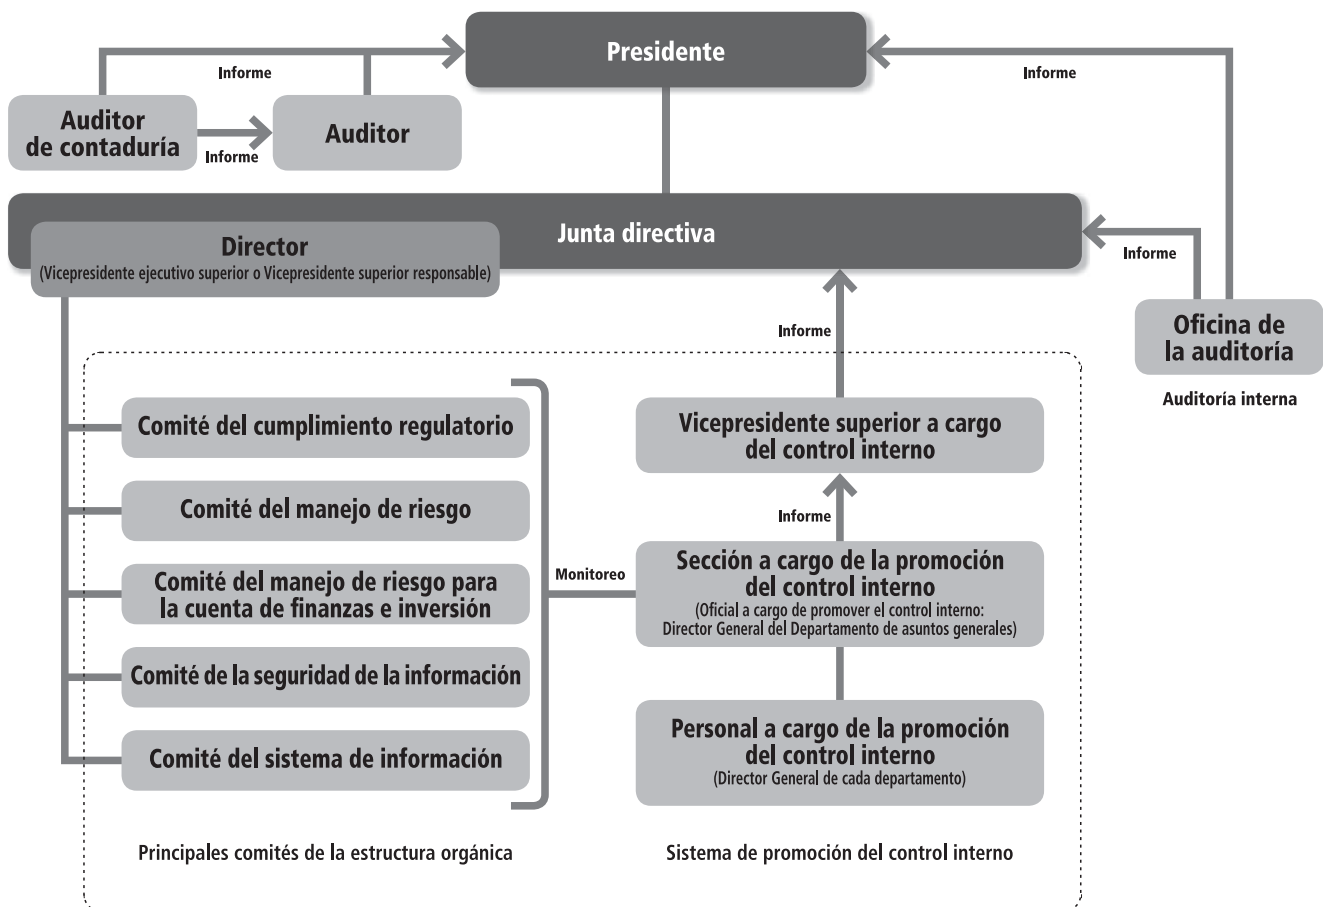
Presidente

Informe

Informe

Auditor de contaduría

Informe

Auditor

Junta directiva

Director
(Vicepresidente ejecutivo superior o Vicepresidente superior responsable)

Informe

Oficina de la auditoría

Auditoría interna

Informe

Comité del cumplimiento regulatorio

Comité del manejo de riesgo

Comité del manejo de riesgo para la cuenta de finanzas e inversión

Comité de la seguridad de la información

Comité del sistema de información

Monitoreo

Vicepresidente superior a cargo del control interno

Informe

Sección a cargo de la promoción del control interno
(Oficial a cargo de promover el control interno: Director General del Departamento de asuntos generales)

Personal a cargo de la promoción del control interno
(Director General de cada departamento)

Principales comités de la estructura orgánica

Sistema de promoción del control interno